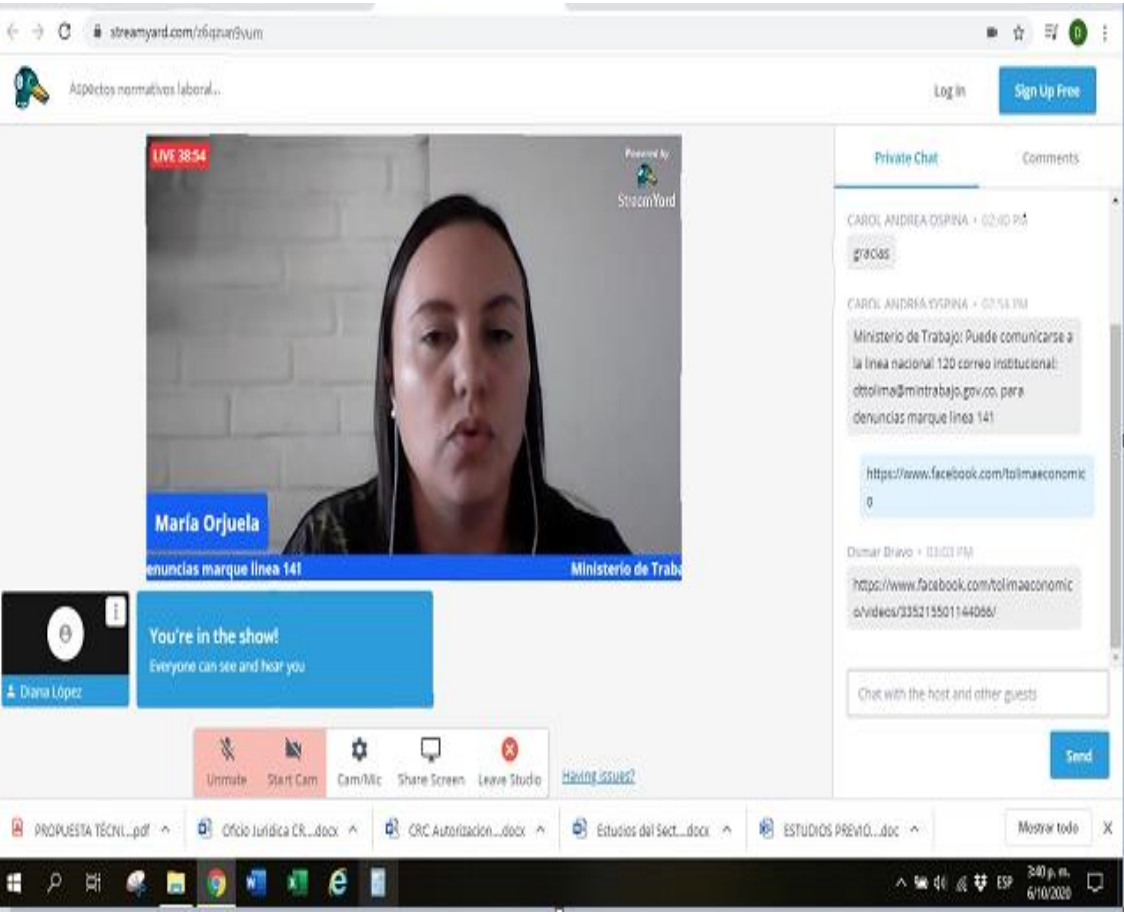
streamyard.com/z6qzun9vum

Aspectos normativos laboral...

Log In

Sign Up Free

LIVE 38:54

Powered by StreamYard

María Orjuela

enuncias marque linea 141

Ministerio de Traba

Diana López

You're in the show!
Everyone can see and hear you

Unmute
Start Cam
Cam/Mic
Share Screen
Leave Studio

Having issues?

Private Chat

Comments

CAROL ANDREA OSPINA • 02:50 PM

gracias

CAROL ANDREA OSPINA • 02:54 PM

Ministerio de Trabajo: Puede comunicarse a la linea nacional 120 correo institucional: dttolima@mintrabajo.gov.co. para denuncias marque linea 141

https://www.facebook.com/tolimaeconomico

Osmar Bravo • 03:03 PM

https://www.facebook.com/tolimaeconomico/videos/335215501144066/

Chat with the host and other guests

Send

PROPUESTA TÉCNI....pdf

Oficio Juridica CR....docx

CRC Autorizacion....docx

Estudios del Sect....docx

ESTUDIOS PREVIO....doc

Mostrar todo

ESP

3:40 p. m.
6/10/2020